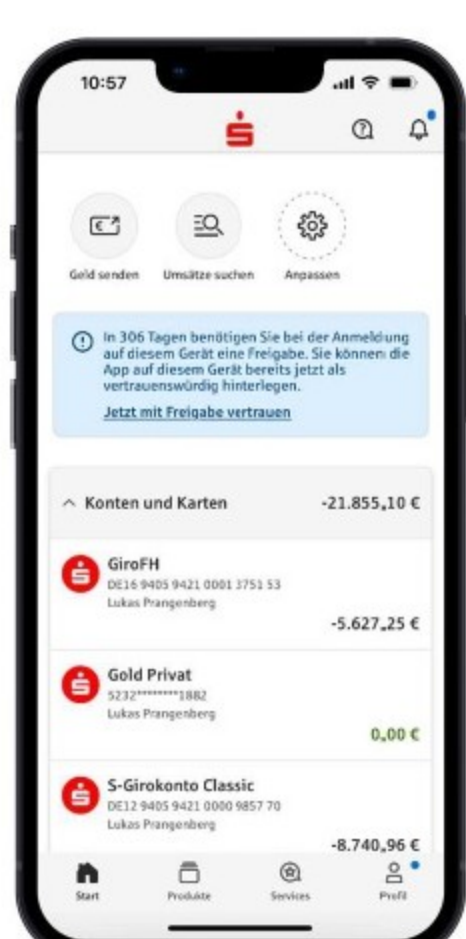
10:57

Geld senden

Umsätze suchen

Anpassen

In 306 Tagen benötigen Sie bei der Anmeldung auf diesem Gerät eine Freigabe. Sie können die App auf diesem Gerät bereits jetzt als vertrauenswürdig hinterlegen.

Jetzt mit Freigabe vertrauen

Konten und Karten -21.855,10 €

GiroFH
DE16 9405 9421 0001 3751 53
Lukas Prangenberg
-5.627,25 €

Gold Privat
5232********1882
Lukas Prangenberg
0,00 €

S-Girokonto Classic
DE12 9405 9421 0000 9857 70
Lukas Prangenberg
-8.740,96 €

Start

Produkte

Services

Profil